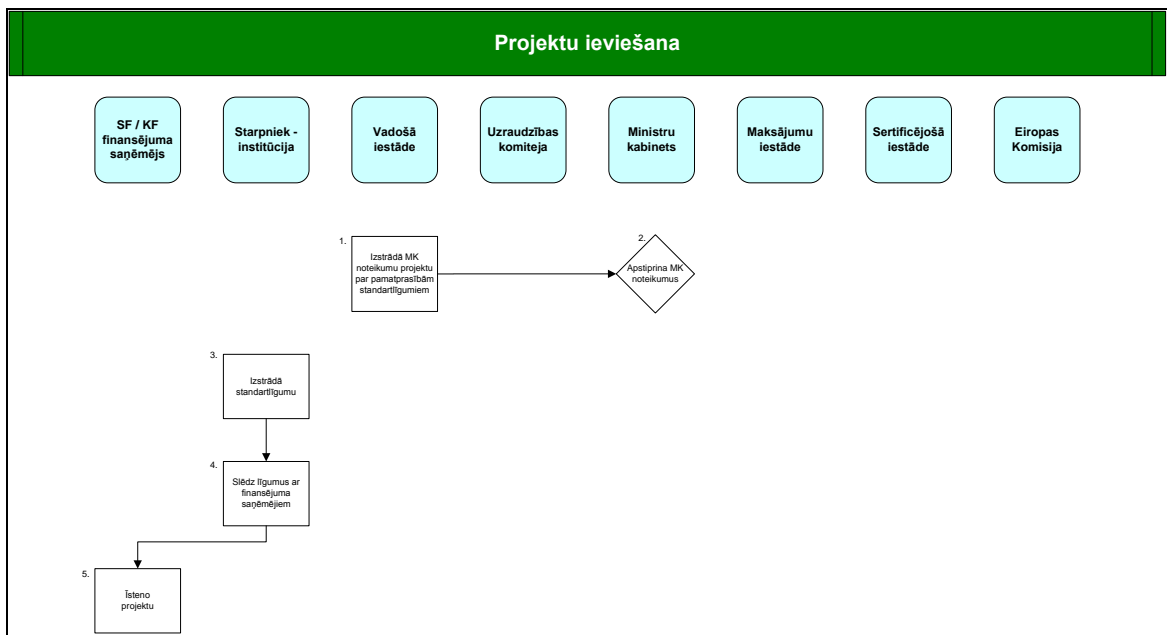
Projektu ieviešana

SF / KF finansējuma saņēmējs

Starpniek - institūcija

Vadošā iestāde

Uzraudzības komiteja

Ministru kabinets

Maksājumu iestāde

Sertificējošā iestāde

Eiropas Komisija

1.
Izstrādā MK noteikumu projektu par pamatprasībām standartlīgumiem

2.
Apstiprina MK noteikumus

3.
Izstrādā standartlīgumu

4.
Slēdz līgumus ar finansējuma saņēmējiem

5.
Īsteno projektu